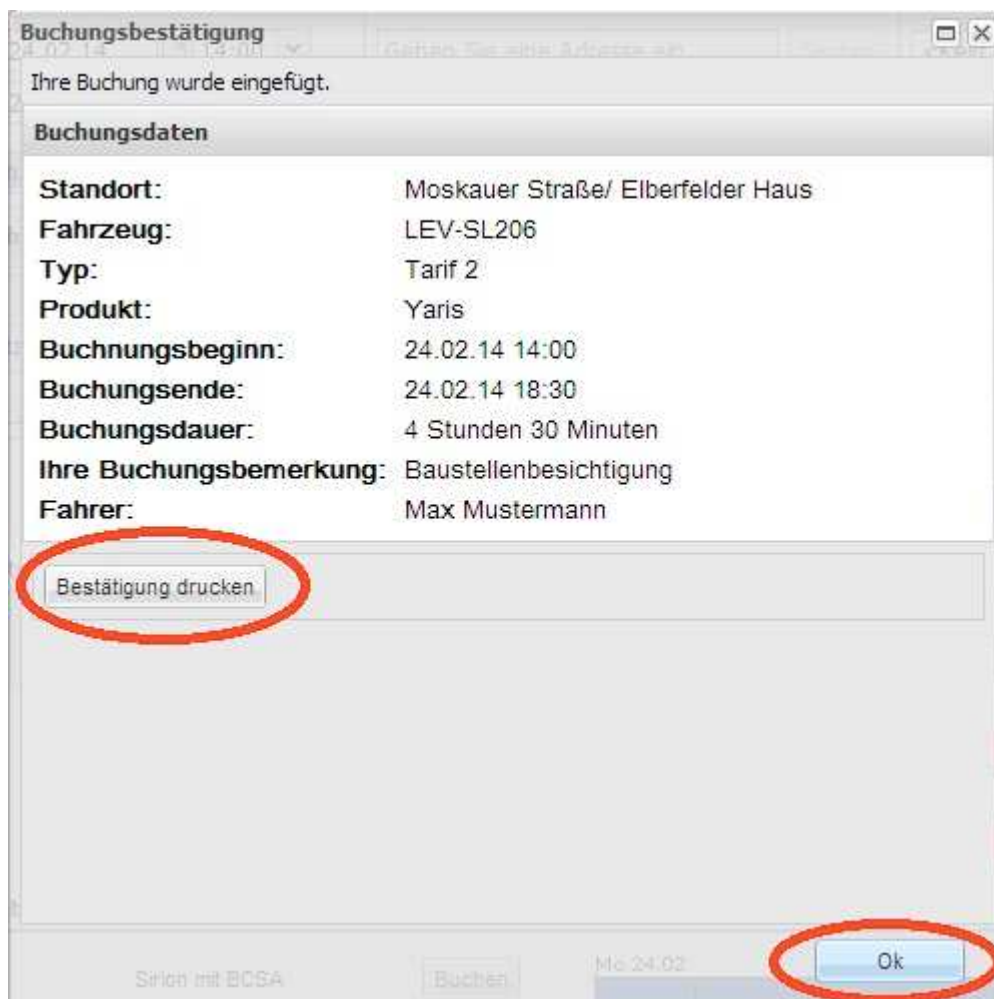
Buchungsbestätigung

Ihre Buchung wurde eingefügt.

Buchungsdaten

| | |
|---|---|
| Standort: | Moskauer Straße/ Elberfelder Haus |
| Fahrzeug: | LEV-SL206 |
| Typ: | Tarif 2 |
| Produkt: | Yaris |
| Buchnungsbeginn: | 24.02.14 14:00 |
| Buchungsende: | 24.02.14 18:30 |
| Buchungsdauer: | 4 Stunden 30 Minuten |
| Ihre Buchungsbemerkung: | Baustellenbesichtigung |
| Fahrer: | Max Mustermann |

Bestätigung drucken

Sirion mit BCSA

Buchen

Mo 24.02

Ok